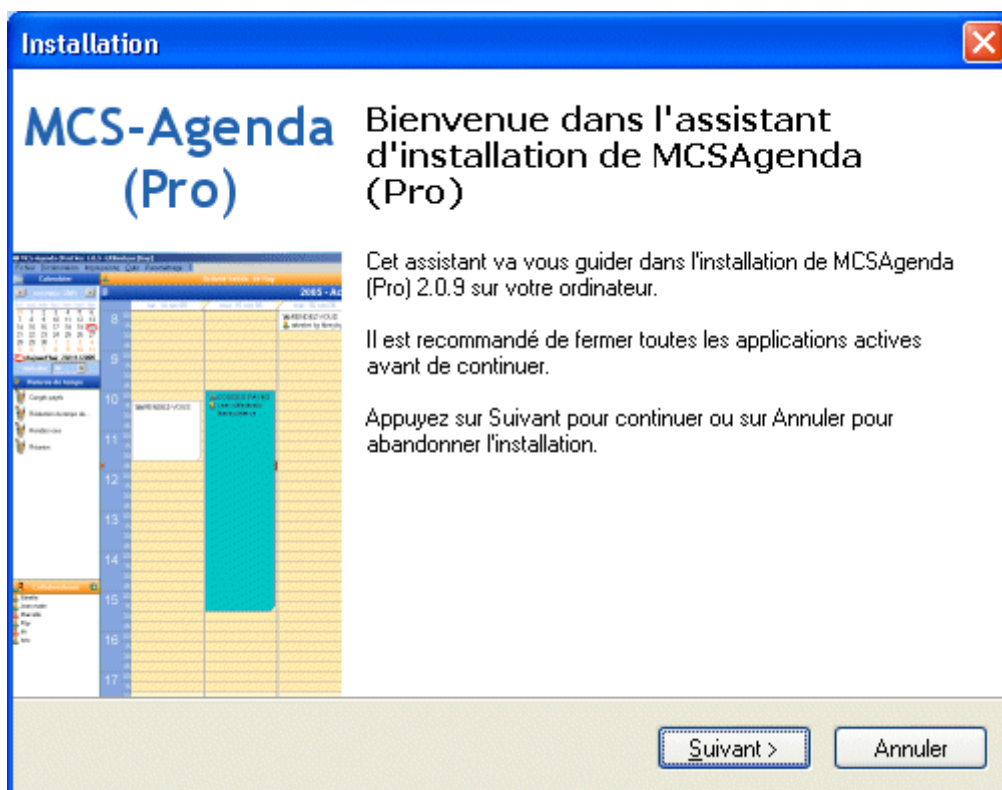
Installation

MCS-Agenda (Pro)

Bienvenue dans l'assistant d'installation de MCSAgenda (Pro)

Cet assistant va vous guider dans l'installation de MCSAgenda (Pro) 2.0.9 sur votre ordinateur.

Il est recommandé de fermer toutes les applications actives avant de continuer.

Appuyez sur Suivant pour continuer ou sur Annuler pour abandonner l'installation.

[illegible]

8
9
10
11
12
13
14
15
16
17

Suivant >
Annuler